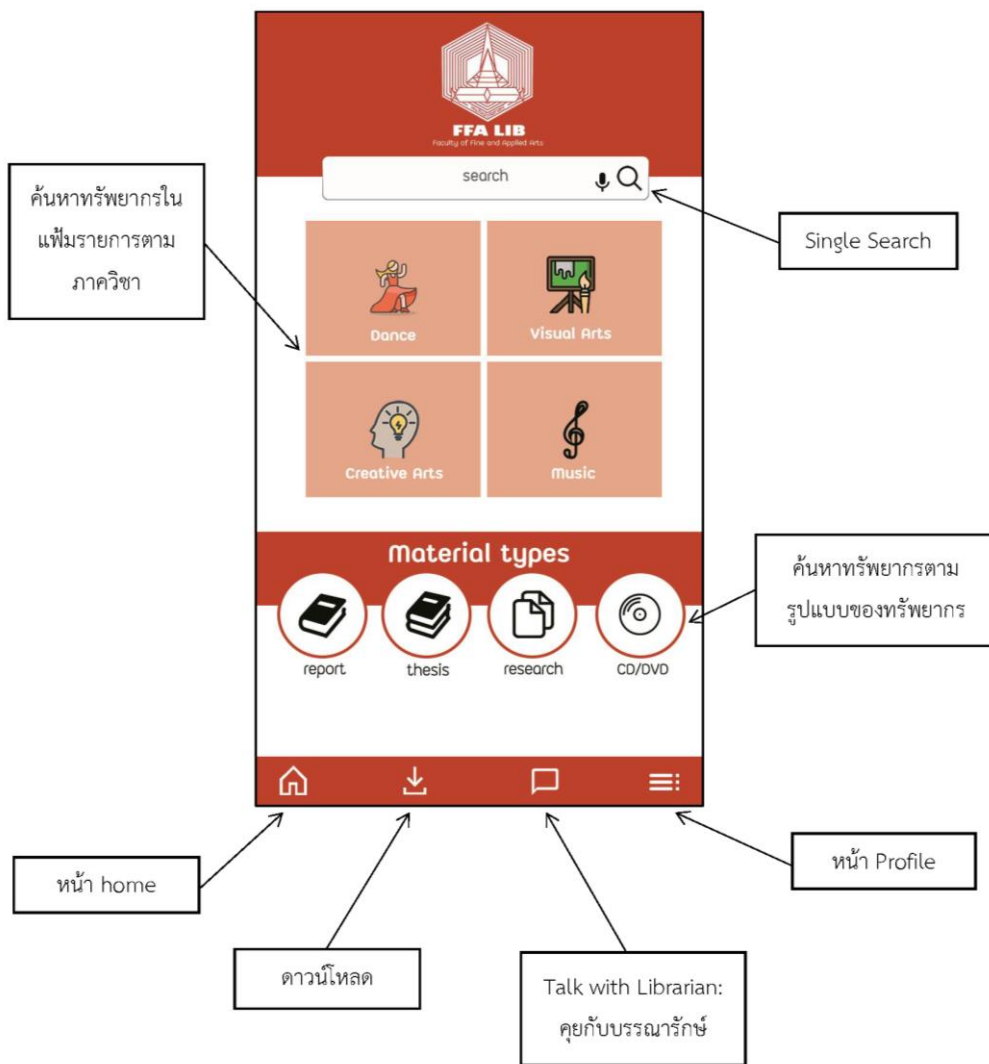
FFA LIB
Faculty of Fine and Applied Arts

search

ค้นหาทรัพยากรในแฟ้มรายการตามภาควิชา

Single Search

Dance

Visual Arts

Creative Arts

Music

Material types

ค้นหาทรัพยากรตามรูปแบบของทรัพยากร

report

thesis

research

CD/DVD

หน้า home

หน้า Profile

ดาวน์โหลด

Talk with Librarian: คุยกับบรรณารักษ์